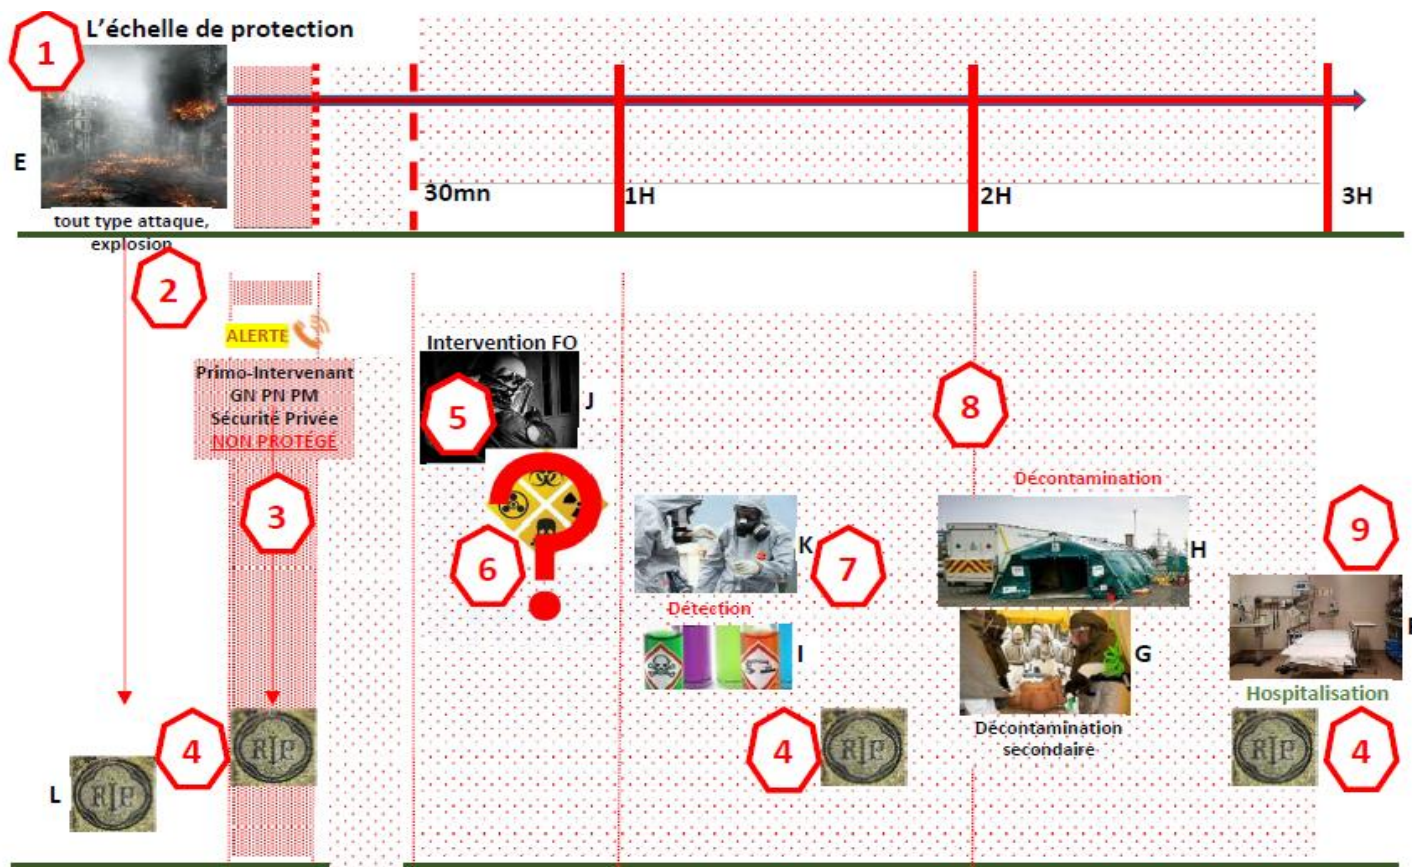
1 L'échelle de protection

E

tout type attaque, explosion

30mn

1H

2H

3H

2

ALERTE

Primo-Intervenant
GN PN PM
Sécurité Privée
NON PROTÉGÉ

3

Intervention FO

5

J

6

8

Décontamination

H

K

7

Détection

I

9

G

Hospitalisation

Décontamination secondaire

4

RIP

L

RIP

4

RIP

4

RIP

4

RIP